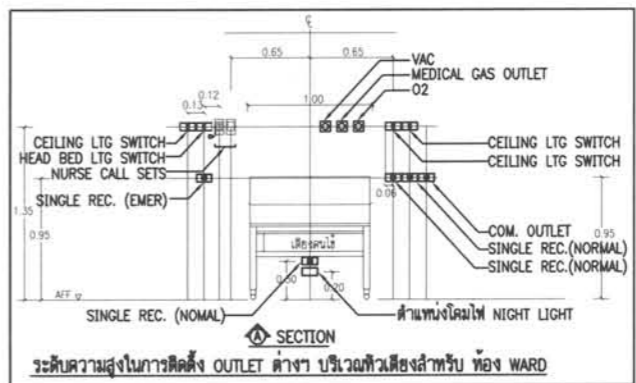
C

0.65

0.65

VAC

MEDICAL GAS OUTLET

O2

1.00

0.12

0.13

CEILING LTG SWITCH

HEAD BED LTG SWITCH

NURSE CALL SETS

SINGLE REC. (EMER)

CEILING LTG SWITCH

CEILING LTG SWITCH

0.06

COM. OUTLET

SINGLE REC.(NORMAL)

SINGLE REC.(NORMAL)

1.35

0.95

0.95

เตียงคนไข้

0.30

0.20

AFF

SINGLE REC. (NOMAL)

ตำแหน่งโคมไฟ NIGHT LIGHT

A SECTION

ระดับความสูงในการติดตั้ง OUTLET ต่างๆ บริเวณหัวเตียงสำหรับ ห้อง WARD